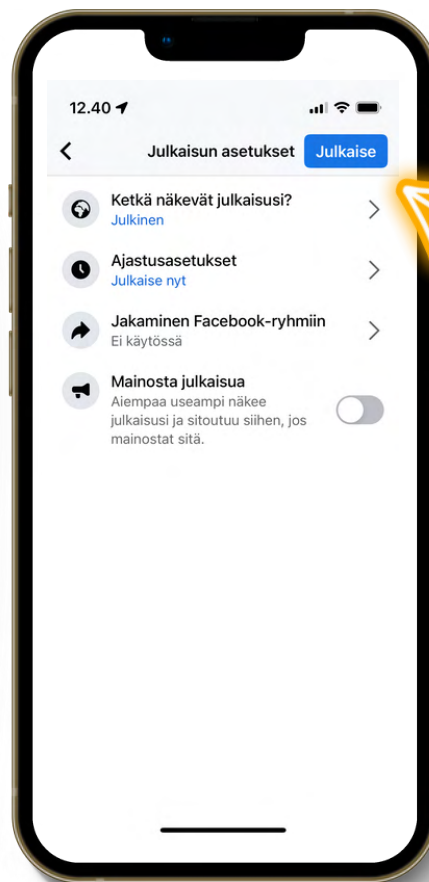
12.40

Julkaisun asetukset Julkaise

Ketkä näkevät julkaisusi?
Julkinen

Ajastusasetukset
Julkaise nyt

Jakaminen Facebook-ryhmiin
Ei käytössä

Mainosta julkaisua
Aiempaa useampi näkee julkaisusi ja sitoutuu siihen, jos mainostat sitä.